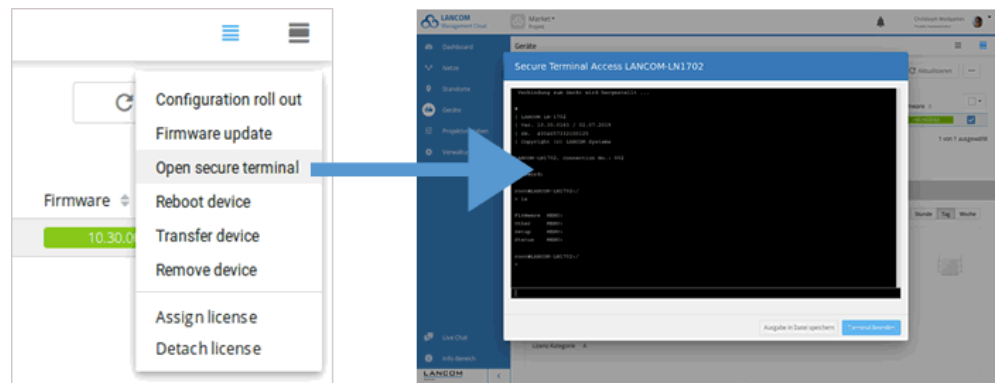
Firmware

10.30.0

Configuration roll out
Firmware update
Open secure terminal
Reboot device
Transfer device
Remove device
Assign license
Detach license

LANCOM Management Cloud

Market
Projekt

Christoph Weilgarten

Dashboard
Netze
Standorte
Geräte
Projektvorgaben
Verwaltung

Live Chat
Info-Bereich
LANCOM

Geräte

Aktualisieren

1 von 1 ausgewählt

Stunde Tag Woche

Secure Terminal Access LANCOM-LN1702

Verbindung zum Gerät wird hergestellt ...

| LANCOM LN-1702
| Ver. 10.30.0143 / 02.07.2019
| SN. 4P3607332100125
| Copyright (c) LANCOM Systems

LANCOM-LN1702, Connection No.: 002

Password:

root@LANCOM-LN1702:/
> ls

Firmware MENU:
Other MENU:
Setup MENU:
Status MENU:

root@LANCOM-LN1702:/
>

Lizenz Kategorie

Ausgabe in Datei speichern
Terminal beenden